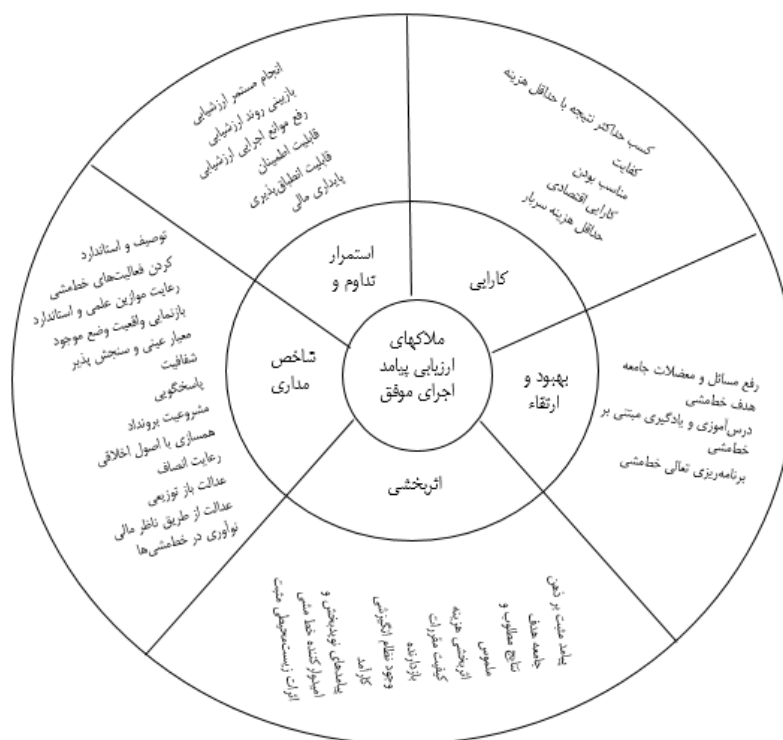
ملاکهای ارزیابی پیامد اجرای موفق

کارایی

کسب حداکثر نتیجه با حداقل هزینه
کفایت
مناسب بودن
کارایی اقتصادی
حداقل هزینه سربار

استمرار تداوم و

انجام مستمر ارزشیابی
بازبینی روند ارزشیابی
رفع موانع اجرایی ارزشیابی
قابلیت اطمینان
قابلیت انطباق‌پذیری
پایداری مالی

شاخص مداری

توصیف و استاندارد کردن فعالیتهای خطمشی
رعایت موازین علمی و استاندارد
بازنمایی واقعیت وضع موجود
معیار عینی و سنجش پذیر
شفافیت
پاسخگویی
مشروعیت برونداد
همسازی با اصول اخلاقی
رعایت انصاف
عدالت باز توزیعی
عدالت از طریق ناظر مالی
نوآوری در خطمشی‌ها

بهبود و ارتقاء

رفع مسائل و معضلات جامعه هدف خطمشی
درس‌آموزی و یادگیری مبتنی بر خطمشی
برنامه‌ریزی تعالی خطمشی

اثربخشی

پیامد مثبت بر ذهن جامعه هدف
نتایج مطلوب و ملموس
اثربخشی هزینه
کیفیت مقررات
بازدارنده
وجود نظام انگیزشی کارآمد
پیامدهای نوبخشی و اصلاح‌کننده خط‌مشی
اثرات زیست‌محیطی مثبت